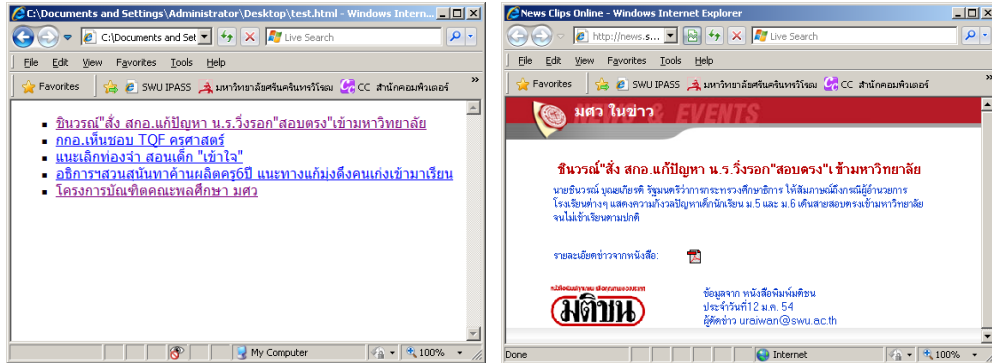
C:\Documents and Settings\Administrator\Desktop\test.html - Windows Intern...

C:\Documents and Set

Live Search

File Edit View Favorites Tools Help

Favorites SWU IPASS มหาวิทยาลัยศรีนครินทรวิโรฒ CC สำนักคอมพิวเตอร์

- ชินวรณ์"สั่ง สกอ.แก้ปัญหา น.ร.วิ่งรอก"สอบตรง"เข้ามหาวิทยาลัย
- กกอ.เห็นชอบ TQF ครุศาสตร์
- แนะเล็กท่องจำ สอนเด็ก "เข้าใจ"
- อธิการฯสวนสนันทาค้านผลิตครู6ปี แนะทางแก้มุ่งดึงคนเก่งเข้ามาเรียน
- โครงการบัณฑิตคณะพลศึกษา มศว

My Computer 100%

News Clips Online - Windows Internet Explorer

http://news.s...

Live Search

File Edit View Favorites Tools Help

Favorites SWU IPASS มหาวิทยาลัยศรีนครินทรวิโรฒ CC สำนักคอมพิวเตอร์

มศว ในข่าว EVENTS

ชินวรณ์"สั่ง สกอ.แก้ปัญหา น.ร.วิ่งรอก"สอบตรง"เข้ามหาวิทยาลัย

นายชินวรณ์ บุณยเกียรติ รัฐมนตรีว่าการกระทรวงศึกษาธิการ ให้สัมภาษณ์ถึงกรณีผู้อำนวยการโรงเรียนต่างๆ แสดงความกังวลปัญหาเด็กนักเรียน ม.5 และ ม.6 เดินสายสอบตรงเข้ามหาวิทยาลัย จนไม่เข้าเรียนตามปกติ

รายละเอียดข่าวจากหนังสือ:

มติชน

ข้อมูลจาก หนังสือพิมพ์มติชน
ประจำวันที่12 ม.ค. 54
ผู้ตัดข่าว uraiwan@swu.ac.th

Done Internet 100%